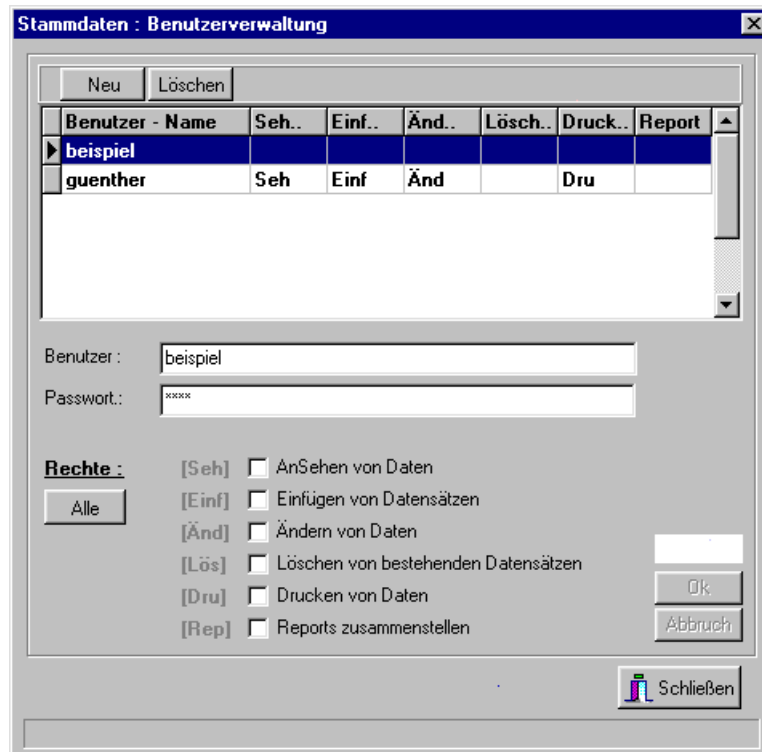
Stammdaten : Benutzerverwaltung

Neu Löschen

| Benutzer - Name | Seh.. | Einf.. | Änd.. | Lösch.. | Druck.. | Report |
|---|---|---|---|---|---|---|
| beispiel | | | | | | |
| guenther | Seh | Einf | Änd | | Dru | |

Benutzer : beispiel
Passwort.: ****

Rechte :
Alle

[Seh] AnSehen von Daten
[Einf] Einfügen von Datensätzen
[Änd] Ändern von Daten
[Lös] Löschen von bestehenden Datensätzen
[Dru] Drucken von Daten
[Rep] Reports zusammenstellen

Ok
Abbruch

Schließen